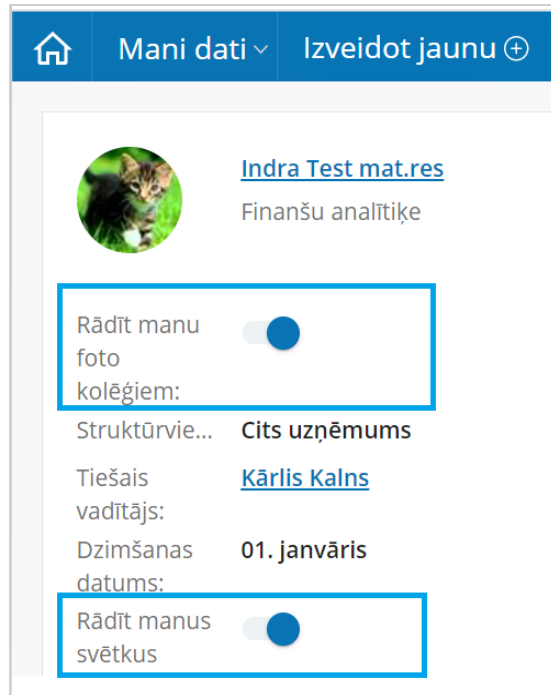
Mani dati ⌄ Izveidot jaunu ⊕

Indra Test mat.res
Finanšu analītiķe

Rādīt manu foto kolēģiem:

| Struktūrvie... | Cits uzņēmums |
|---|---|
| Tiešais vadītājs: | Kārlis Kalns |
| Dzimšanas datums: | 01. janvāris |

Rādīt manus svētkus